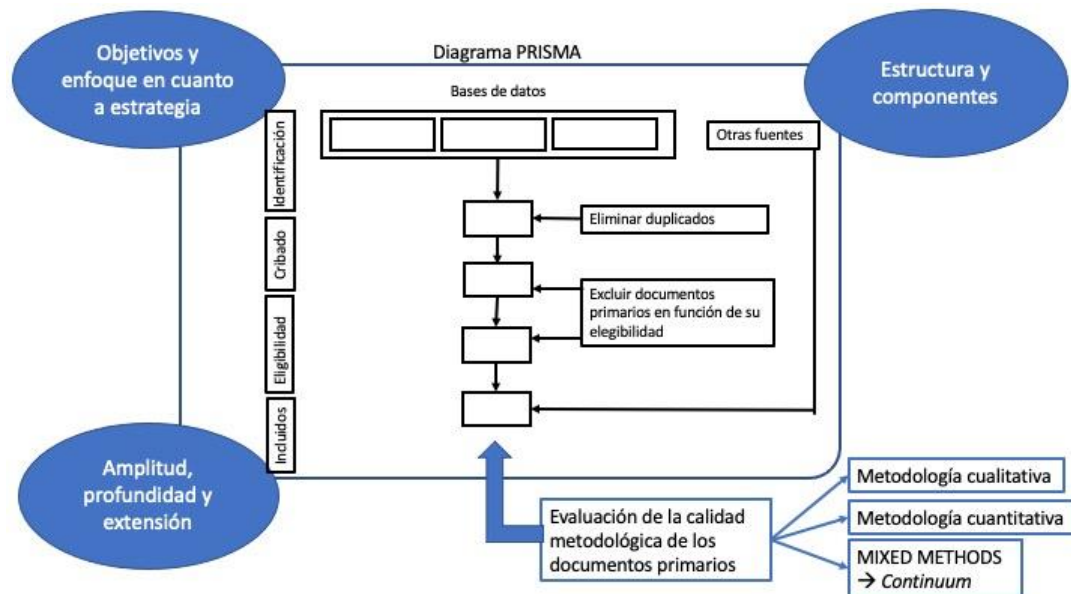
Objetivos y enfoque en cuanto a estrategia

Diagrama PRISMA

Estructura y componentes

Bases de datos

Identificación

Otras fuentes

Eliminar duplicados

Cribado

Excluir documentos primarios en función de su elegibilidad

Elegibilidad

Incluidos

Amplitud, profundidad y extensión

Evaluación de la calidad metodológica de los documentos primarios

Metodología cualitativa

Metodología cuantitativa

MIXED METHODS → *Continuum*